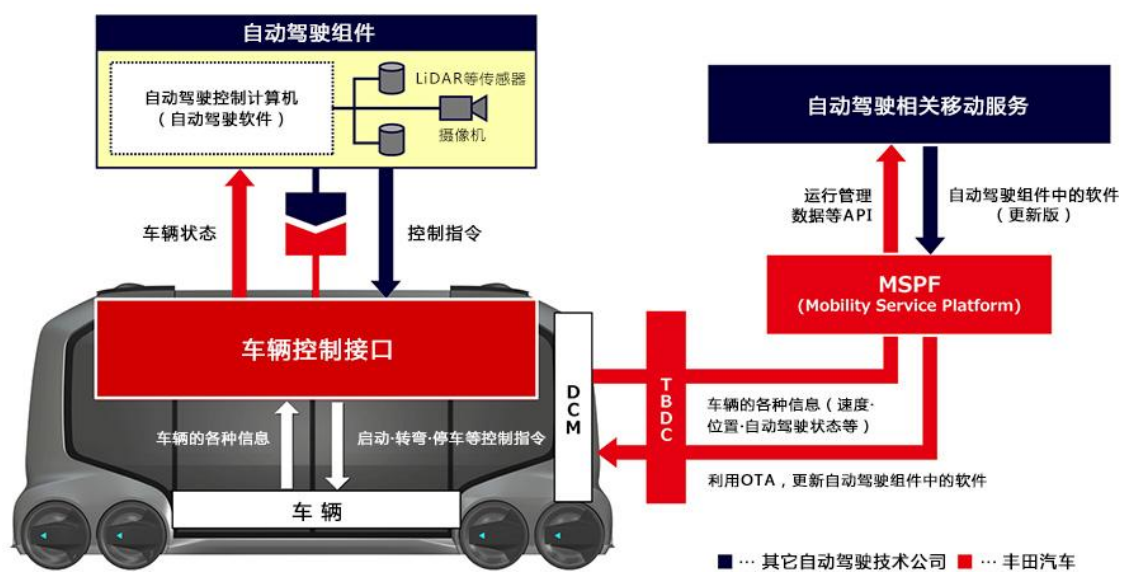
自动驾驶组件

自动驾驶控制计算机
（自动驾驶软件）

LiDAR等传感器

摄像机

自动驾驶相关移动服务

车辆状态

控制指令

运行管理数据等API

自动驾驶组件中的软件（更新版）

MSPF
(Mobility Service Platform)

车辆控制接口

DCM

TBDC

车辆的各种信息

启动·转弯·停车等控制指令

车辆的各种信息（速度·位置·自动驾驶状态等）

利用OTA，更新自动驾驶组件中的软件

车 辆

■ … 其它自动驾驶技术公司 ■ … 丰田汽车